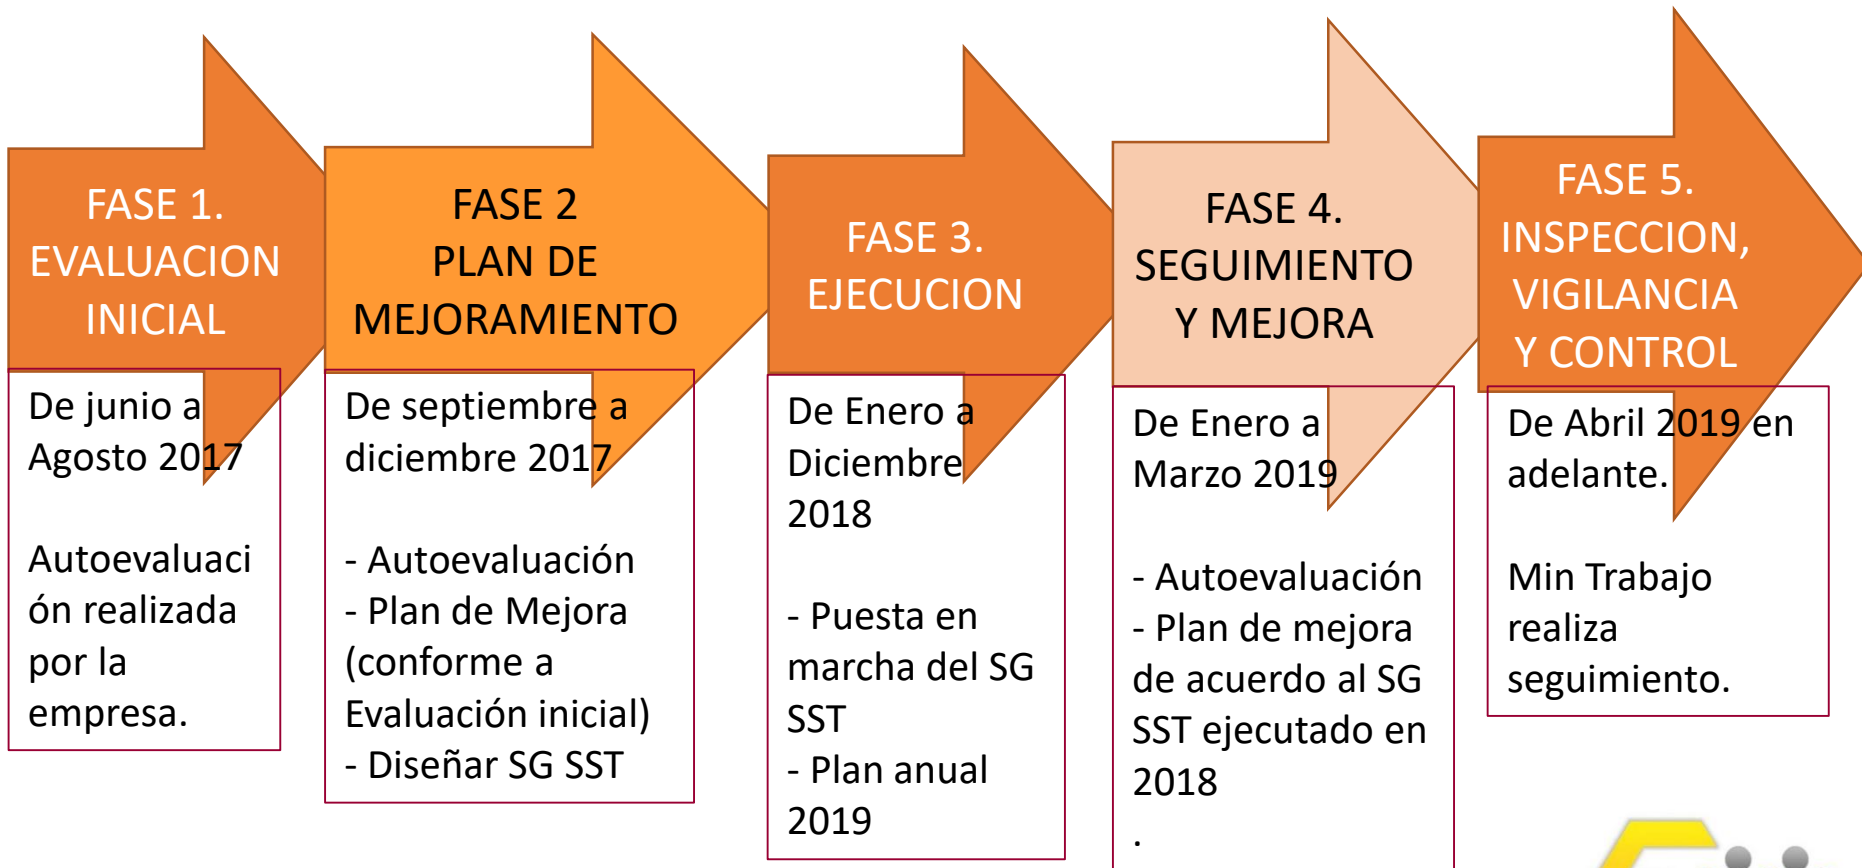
FASE 1.
EVALUACION
INICIAL

De junio a Agosto 2017

Autoevaluación realizada por la empresa.

FASE 2
PLAN DE
MEJORAMIENTO

De septiembre a diciembre 2017

- Autoevaluación
- Plan de Mejora (conforme a Evaluación inicial)
- Diseñar SG SST

FASE 3.
EJECUCION

De Enero a Diciembre 2018

- Puesta en marcha del SG SST
- Plan anual 2019

FASE 4.
SEGUIMIENTO
Y MEJORA

De Enero a Marzo 2019

- Autoevaluación
- Plan de mejora de acuerdo al SG SST ejecutado en 2018
.

FASE 5.
INSPECCION,
VIGILANCIA
Y CONTROL

De Abril 2019 en adelante.

Min Trabajo realiza seguimiento.